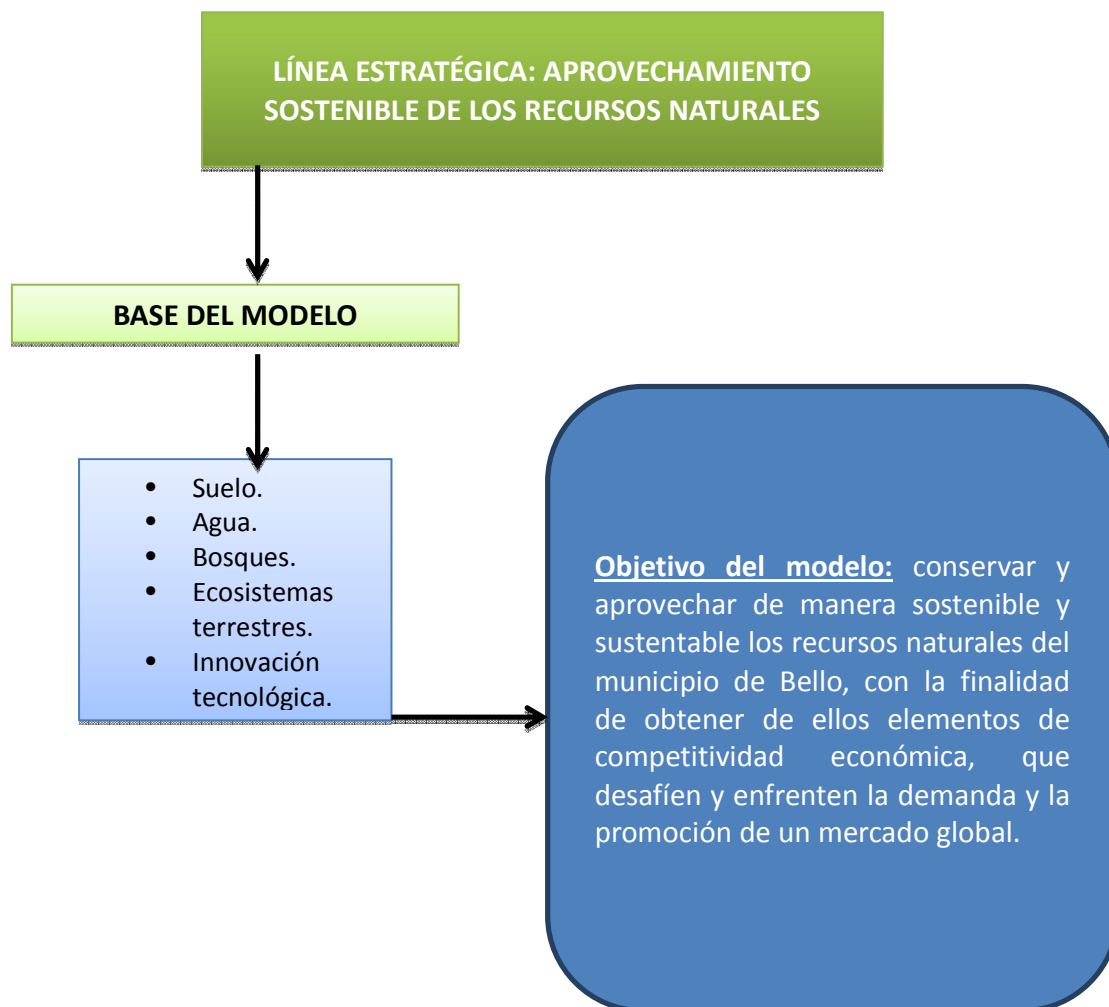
LÍNEA ESTRATÉGICA: APROVECHAMIENTO SOSTENIBLE DE LOS RECURSOS NATURALES

BASE DEL MODELO

- Suelo.
- Agua.
- Bosques.
- Ecosistemas terrestres.
- Innovación tecnológica.

Objetivo del modelo: conservar y aprovechar de manera sostenible y sustentable los recursos naturales del municipio de Bello, con la finalidad de obtener de ellos elementos de competitividad económica, que desafíen y enfrenten la demanda y la promoción de un mercado global.